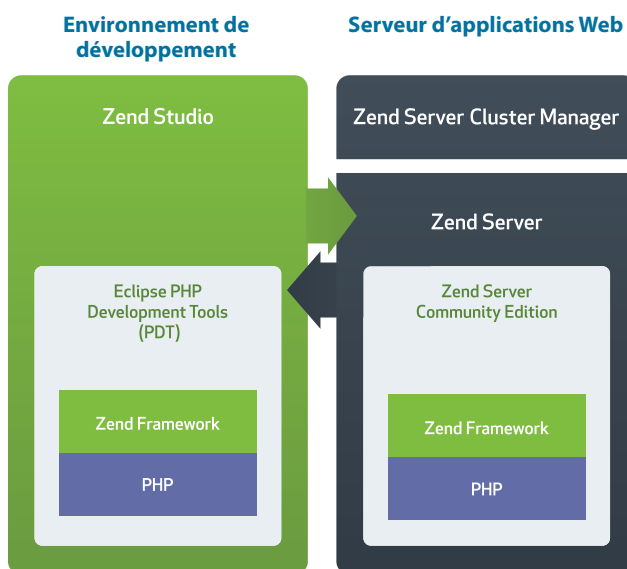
Environnement de développement

Serveur d’applications Web

Zend Studio

Eclipse PHP Development Tools (PDT)

Zend Framework

PHP

Zend Server Cluster Manager

Zend Server

Zend Server Community Edition

Zend Framework

PHP